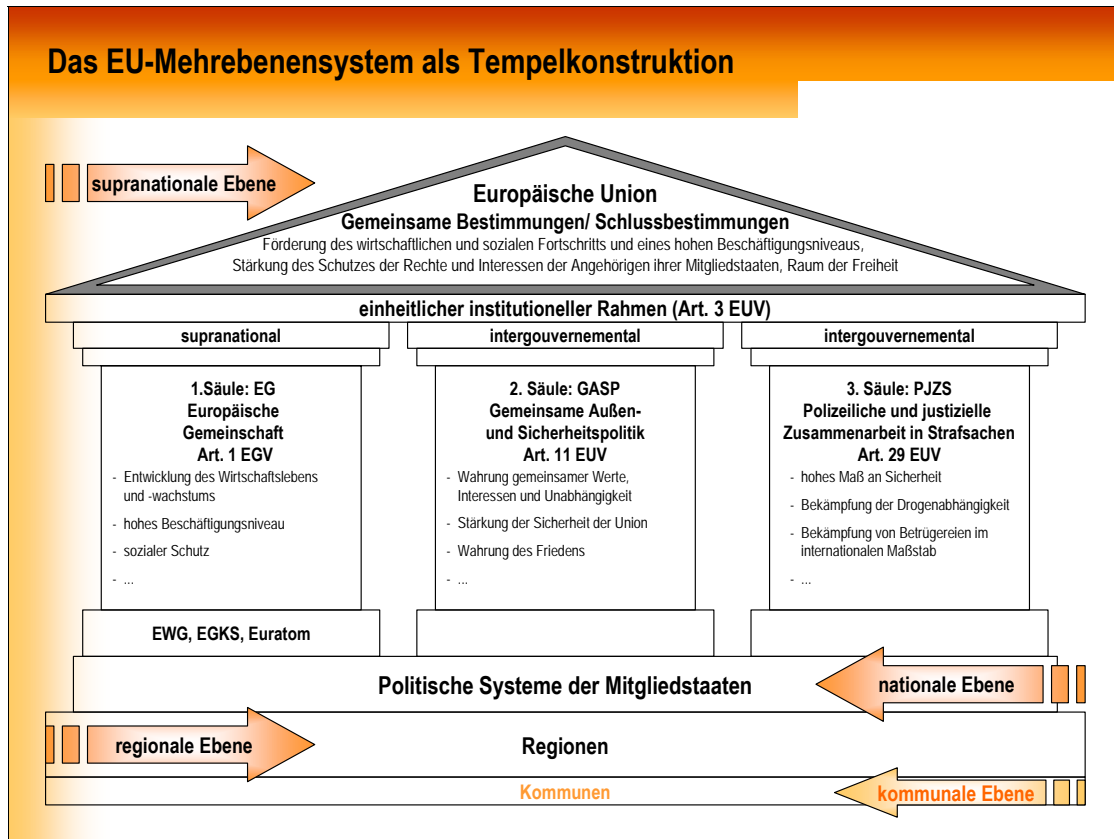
Das EU-Mehrebenensystem als Tempelkonstruktion

supranationale Ebene

Europäische Union
Gemeinsame Bestimmungen/ Schlussbestimmungen
Förderung des wirtschaftlichen und sozialen Fortschritts und eines hohen Beschäftigungsniveaus, Stärkung des Schutzes der Rechte und Interessen der Angehörigen ihrer Mitgliedstaaten, Raum der Freiheit

einheitlicher institutioneller Rahmen (Art. 3 EUV)

supranational

intergouvernemental

intergouvernemental

1.Säule: EG
Europäische Gemeinschaft
Art. 1 EGV
- Entwicklung des Wirtschaftslebens und -wachstums
- hohes Beschäftigungsniveau
- sozialer Schutz
- ...

2. Säule: GASP
Gemeinsame Außen- und Sicherheitspolitik
Art. 11 EUV
- Wahrung gemeinsamer Werte, Interessen und Unabhängigkeit
- Stärkung der Sicherheit der Union
- Wahrung des Friedens
- ...

3. Säule: PJZS
Polizeiliche und justizielle Zusammenarbeit in Strafsachen
Art. 29 EUV
- hohes Maß an Sicherheit
- Bekämpfung der Drogenabhängigkeit
- Bekämpfung von Betrügereien im internationalen Maßstab
- ...

EWG, EGKS, Euratom

Politische Systeme der Mitgliedstaaten

nationale Ebene

regionale Ebene

Regionen

Kommunen

kommunale Ebene